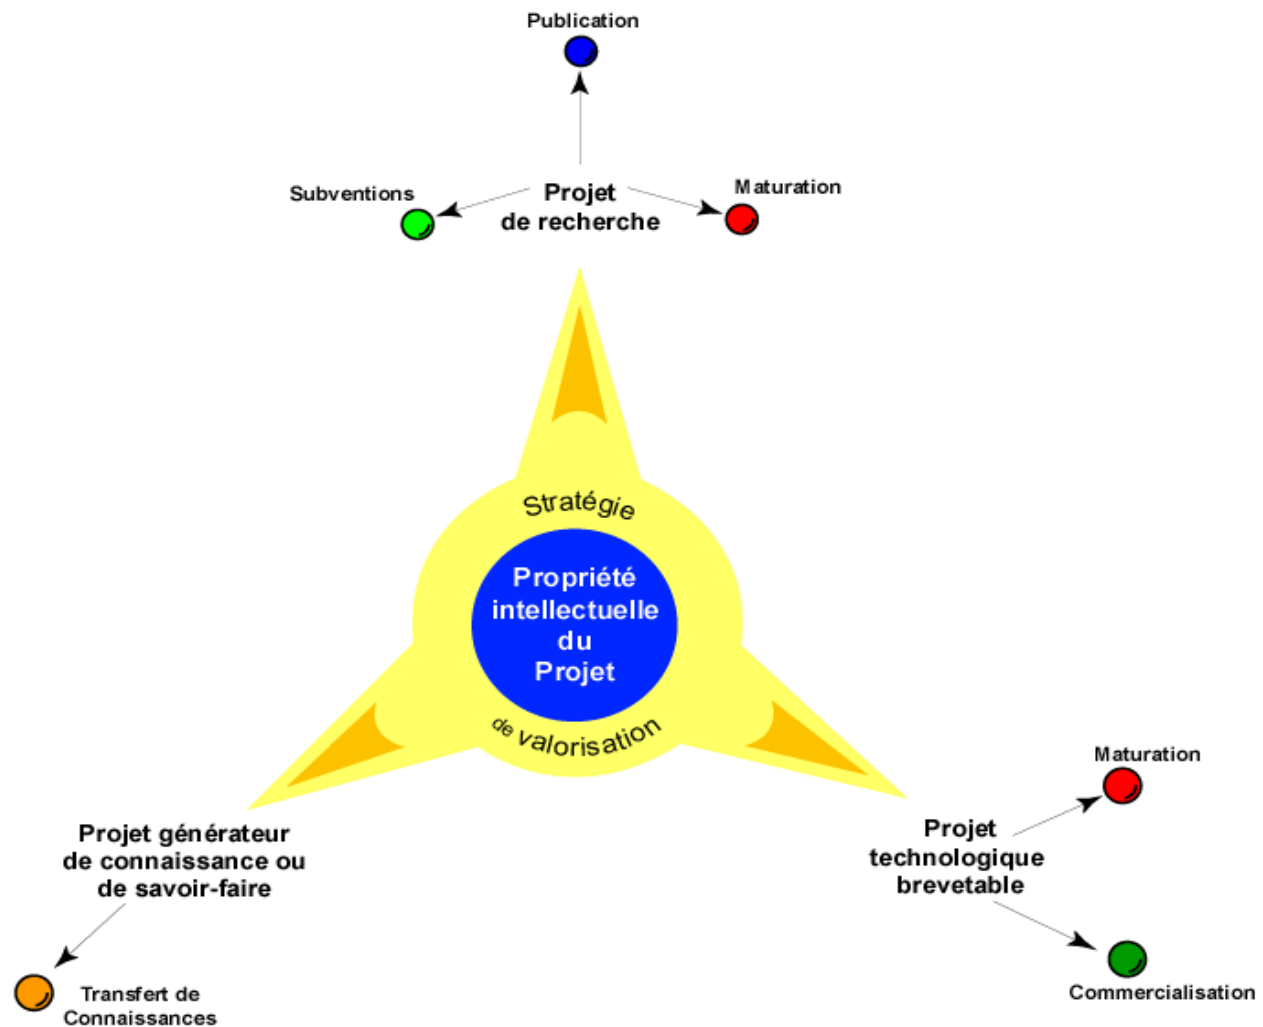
Publication

Subventions

Projet de recherche

Maturation

Stratégie

Propriété intellectuelle du Projet

de valorisation

Projet générateur de connaissance ou de savoir-faire

Transfert de Connaissances

Maturation

Projet technologique brevetable

Commercialisation